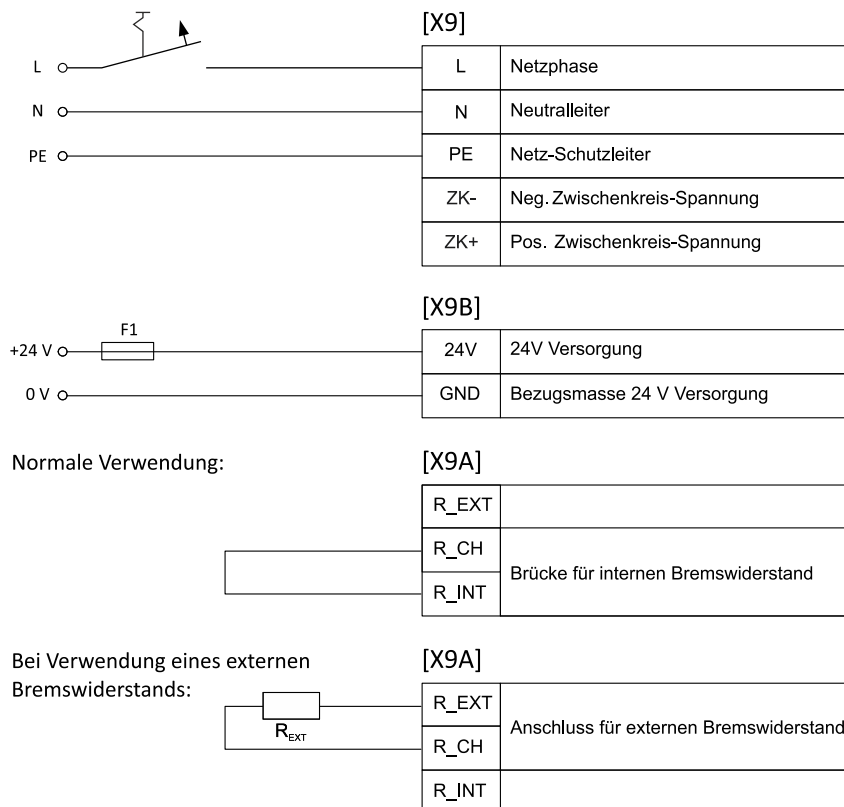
[X9]

L

N

PE

| L | Netzphase |
|---|---|
| N | Neutralleiter |
| PE | Netz-Schutzleiter |
| ZK- | Neg. Zwischenkreis-Spannung |
| ZK+ | Pos. Zwischenkreis-Spannung |

[X9B]

F1

+24 V

0 V

| 24V | 24V Versorgung |
|---|---|
| GND | Bezugsmasse 24 V Versorgung |

Normale Verwendung:

[X9A]

| R_EXT | |
|---|---|
| R_CH | Brücke für internen Bremswiderstand |
| R_INT | |

Bei Verwendung eines externen Bremswiderstands:

[X9A]

$R_{EXT}$

| R_EXT | Anschluss für externen Bremswiderstand |
|---|---|
| R_CH | |
| R_INT | |